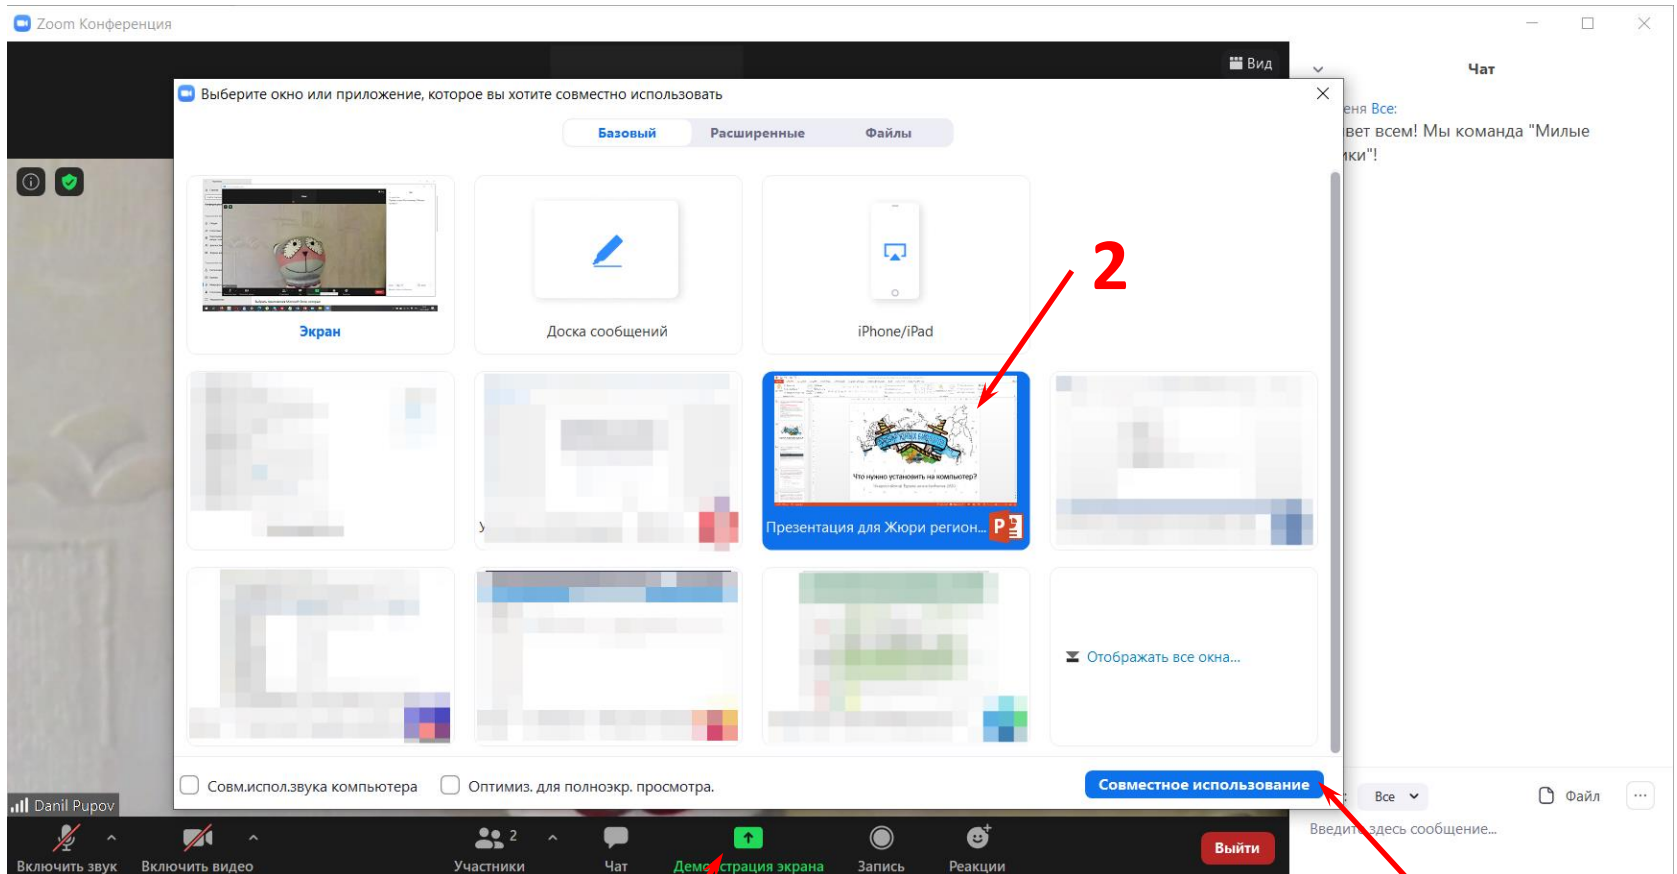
Zoom Конференция

Вид

Чат

еня Все:
вет всем! Мы команда "Милые
ики"!

Выберите окно или приложение, которое вы хотите совместно использовать

Базовый | Расширенные | Файлы

Экран

Доска сообщений

iPhone/iPad

2

Что нужно установить на компьютер?

Презентация для Жюри регион...

Отображать все окна...

Совм.испол.звука компьютера

Оптимиз. для полноэкр. просмотра.

Совместное использование

Danil Pupov

Включить звук

Включить видео

Участники 2

Чат

Демо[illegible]страция экрана

Запись

Реакции

Выйти

Все

Файл

Введит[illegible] здесь сообщение...